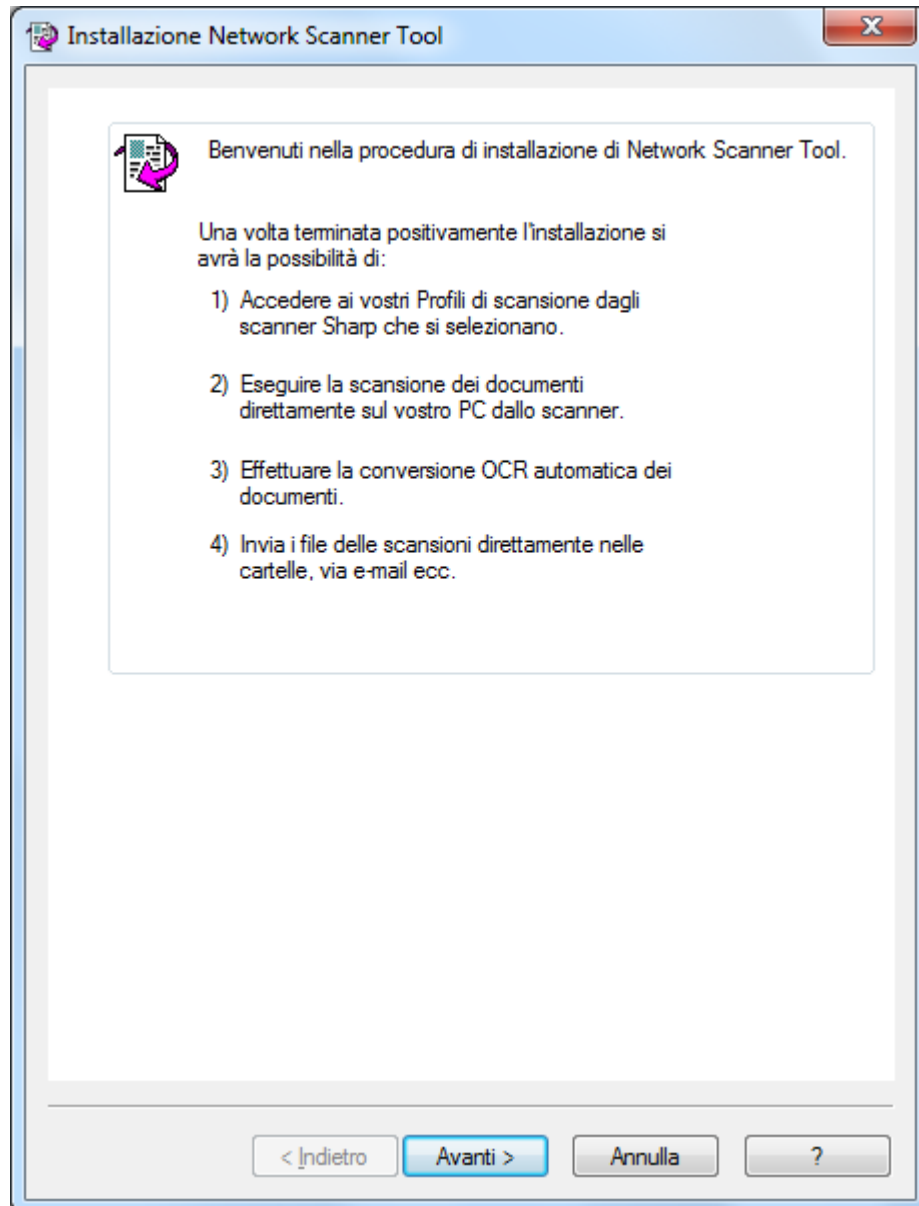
Installazione Network Scanner Tool

Benvenuti nella procedura di installazione di Network Scanner Tool.

Una volta terminata positivamente l'installazione si avrà la possibilità di:

1) Accedere ai vostri Profili di scansione dagli scanner Sharp che si selezionano.

2) Eseguire la scansione dei documenti direttamente sul vostro PC dallo scanner.

3) Effettuare la conversione OCR automatica dei documenti.

4) Invia i file delle scansioni direttamente nelle cartelle, via e-mail ecc.

< Indietro | Avanti > | Annulla | ?